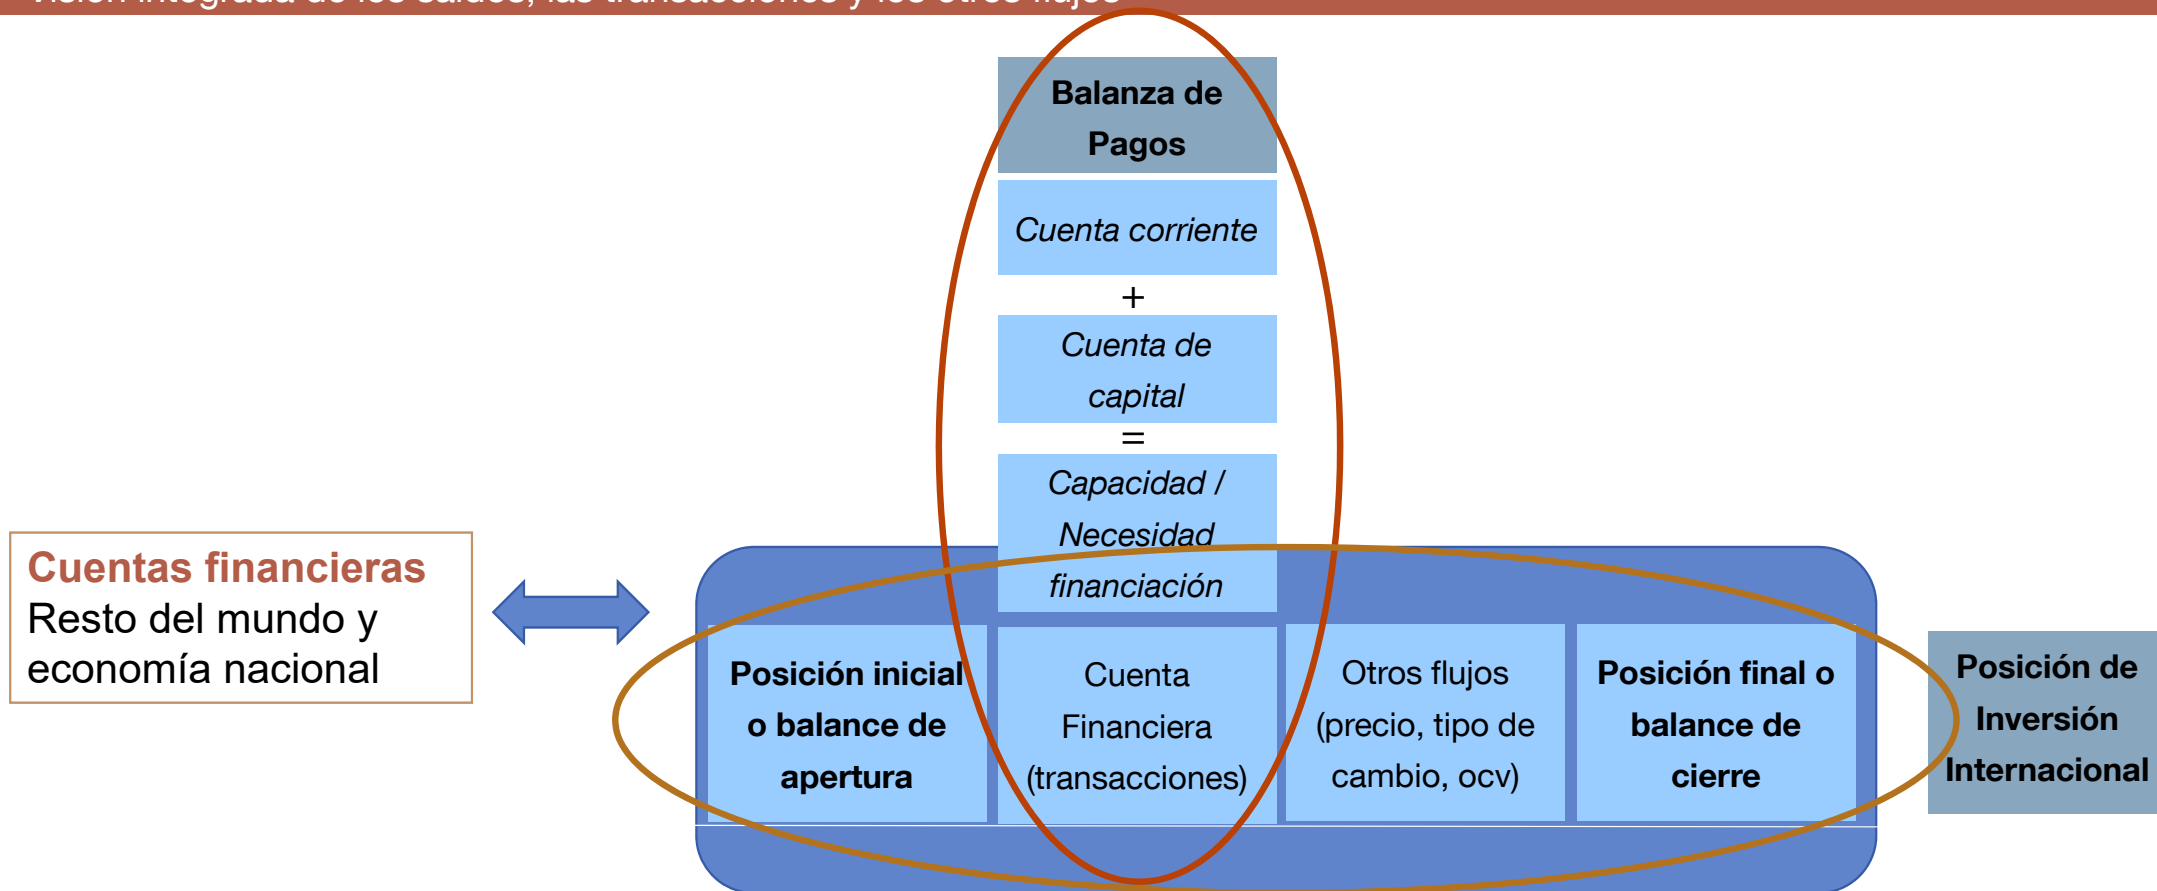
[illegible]

Balanza de Pagos

Cuenta corriente

+

Cuenta de capital

=

Capacidad / Necesidad financiación

Cuentas financieras
Resto del mundo y economía nacional

Posición inicial o balance de apertura

Cuenta Financiera (transacciones)

Otros flujos (precio, tipo de cambio, ocv)

Posición final o balance de cierre

Posición de Inversión Internacional